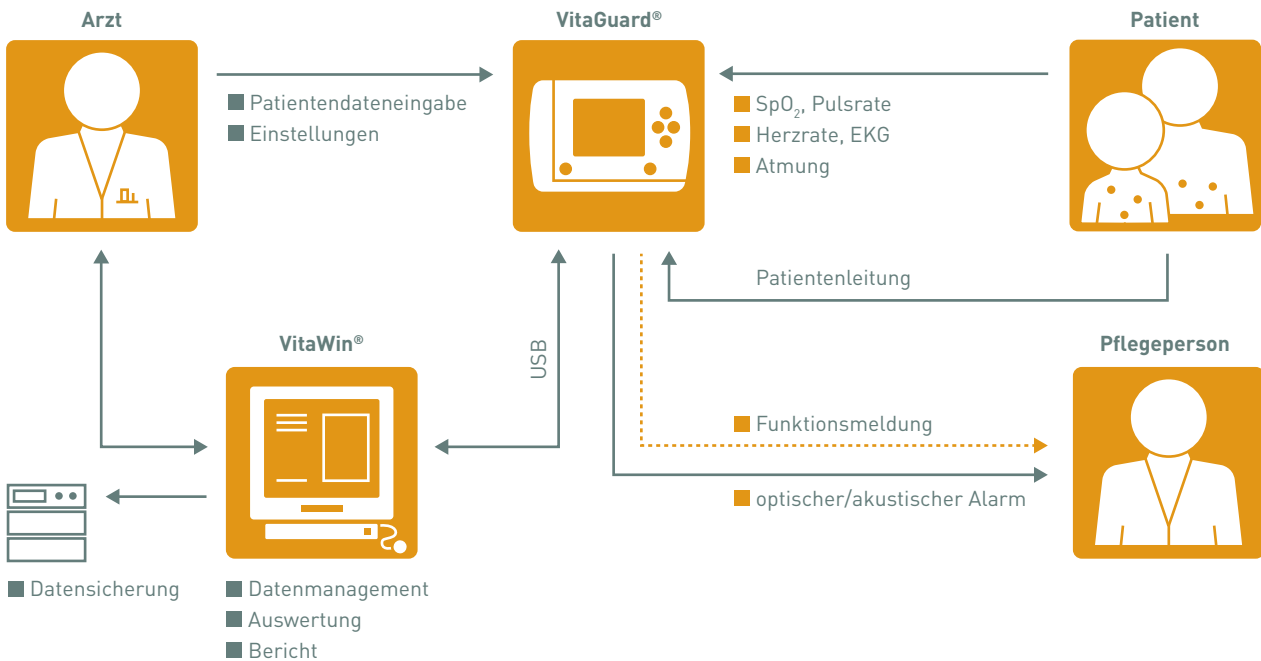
Arzt

VitaGuard®

Patient

Patientendateneingabe
Einstellungen

$SpO_2$, Pulsrate
Herzrate, EKG
Atmung

Patientenleitung

VitaWin®

USB

Pflegeperson

Funktionsmeldung

optischer/akustischer Alarm

Datensicherung

Datenmanagement
Auswertung
Bericht